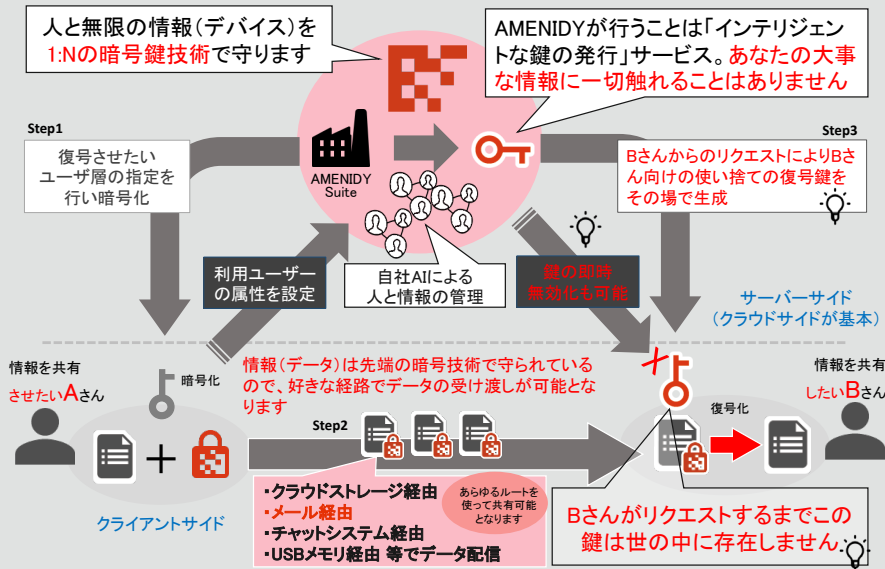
人と無限の情報(デバイス)を 1:Nの暗号鍵技術で守ります

AMENIDYが行うことは「インテリジェントな鍵の発行」サービス。あなたの大事な情報に一切触れることはありません

Step1

復号させたいユーザ層の指定を行い暗号化

AMENIDY Suite

Step3

Bさんからのリクエストにより Bさん向けの使い捨ての復号鍵をその場で生成

利用ユーザーの属性を設定

自社AIによる人と情報の管理

鍵の即時無効化も可能

サーバーサイド (クラウドサイドが基本)

情報を共有させたいAさん

暗号化

情報(データ)は先端の暗号技術で守られているので、好きな経路でデータの受け渡しが可能となります

情報を共有したいBさん

Step2

復号化

クライアントサイド

・クラウドストレージ経由
・メール経由
・チャットシステム経由
・USBメモリ経由 等でデータ配信

あらゆるルートを使って共有可能となります

Bさんがリクエストするまでこの鍵は世の中に存在しません。